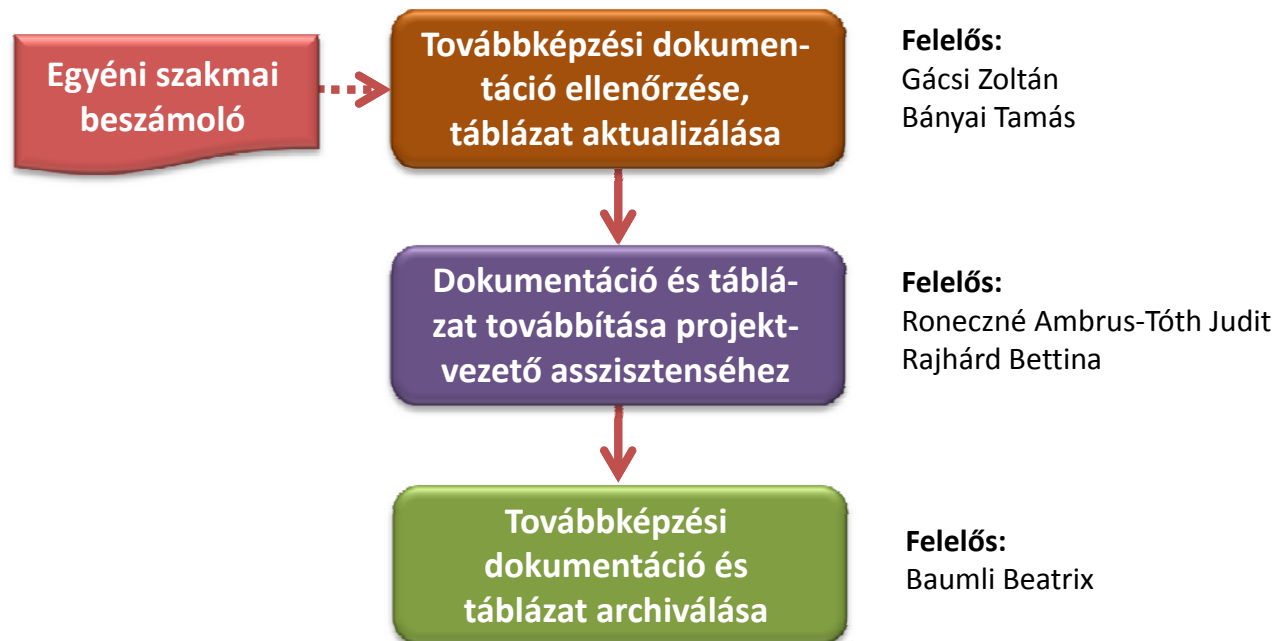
Egyéni szakmai beszámoló

Továbbképzési dokumentáció ellenőrzése, táblázat aktualizálása

Felelős:
Gácsi Zoltán
Bányai Tamás

Dokumentáció és táblázat továbbítása projektvezető asszisztenséhez

Felelős:
Ronecz­né Ambrus-Tóth Judit
Rajhárd Bettina

Továbbképzési dokumentáció és táblázat archiválása

Felelős:
Baumli Beatrix